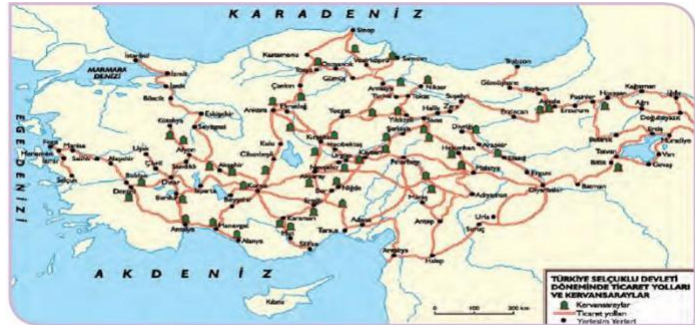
KARADENİZ

MARMARA DENİZİ

EGE DENİZİ

AKDENİZ

İstanbul
İzmit
Bilecik
Sinop
Kastamonu
Samsun
Trabzon
Amasya
Tokat
Sivas
Kayseri
Konya
Aksaray
Niğde
Ankara
Kırşehir
Erzurum
Erzincan
Malatya
Diyarbakır
Van
Ahlat
Bitlis
Kars
Urfa
Halep
Adana
Tarsus
Silifke
Alanya
Antalya
Karaman
Beyşehir
Denizli
Manisa
İzmir
Kütahya
Eskişehir
Afyon
Isparta
Burdur
Antakya
Çankırı
Çorum
Tosya
Sivrihisar
Yozgat
Kemah
Bayburt
Gümüşhane
Divriği
Harput
Adıyaman
Siverek
Batman
Tatvan
Doğubeyazıt
Ağrı
Kıbrıs

TÜRKİYE SELÇUKLU DEVLETİ DÖNEMİNDE TİCARET YOLLARI VE KERVANSARAYLAR
Kervansaraylar
Ticaret yolları
Yerleşim Yerleri
0 100 200 km